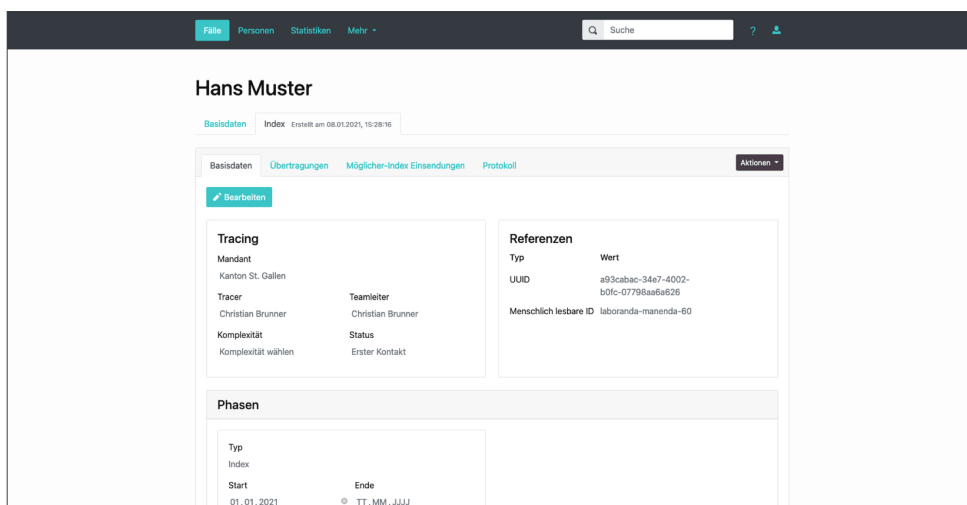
Fälle Personen Statistiken Mehr ▾

Suche

?

Hans Muster

Basisdaten Index Erstellt am 08.01.2021, 15:28:16

Basisdaten Übertragungen Möglicher-Index Einsendungen Protokoll

Aktionen ▾

Bearbeiten

Tracing

Mandant
Kanton St. Gallen

Tracer
Christian Brunner

Teamleiter
Christian Brunner

Komplexität
Komplexität wählen

Status
Erster Kontakt

Referenzen

| Typ | Wert |
|---|---|
| UUID | a93cabac-34e7-4002-b0fc-07798aa6a626 |
| Menschlich lesbare ID | laboranda-manenda-60 |

Phasen

Typ
Index

Start
01.01.2021

Ende
TT.MM.JJJJ